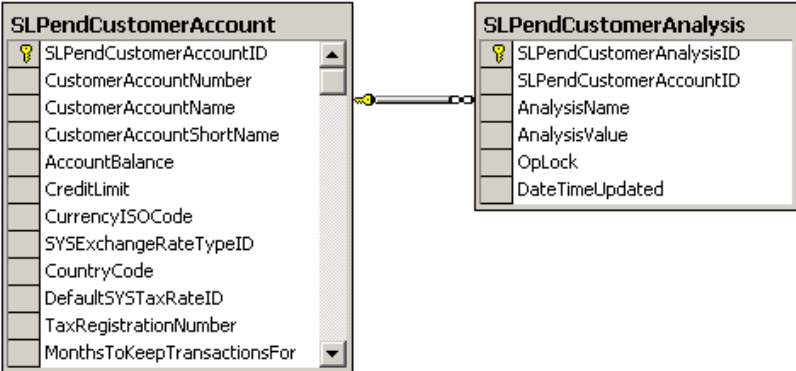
SLPendCustomerAccount
SLPendCustomerAccountID
CustomerAccountNumber
CustomerAccountName
CustomerAccountShortName
AccountBalance
CreditLimit
CurrencyISOCode
SYSExchangeRateTypeID
CountryCode
DefaultSYSTaxRateID
TaxRegistrationNumber
MonthsToKeepTransactionsFor

SLPendCustomerAnalysis
SLPendCustomerAnalysisID
SLPendCustomerAccountID
AnalysisName
AnalysisValue
OpLock
DateTimeUpdated